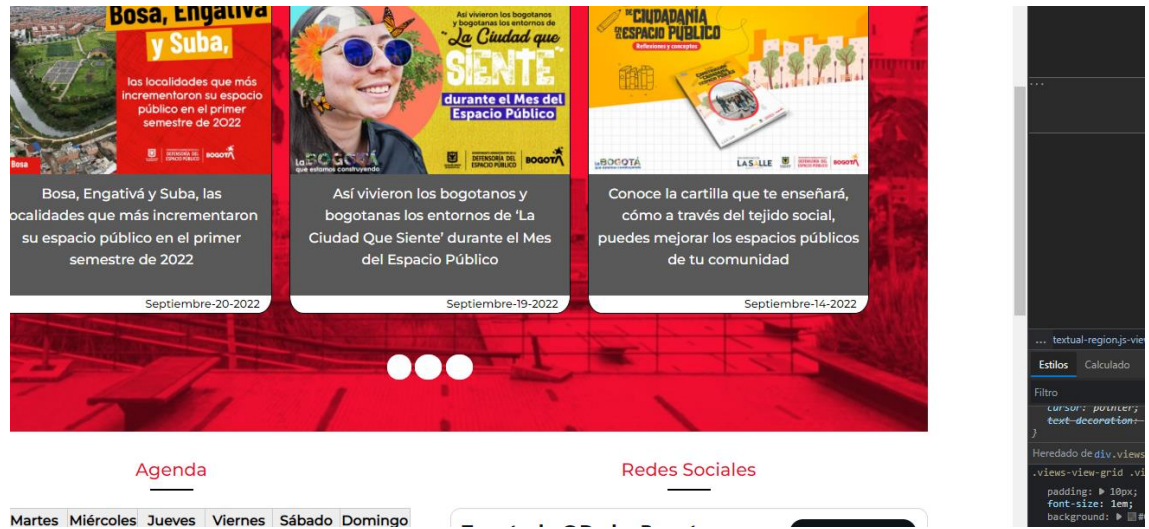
Bosa, Engativá y Suba,

las localidades que más incrementaron su espacio público en el primer semestre de 2022

Bosa

DEFENSORÍA DEL ESPACIO PÚBLICO BOGOTÁ

Bosa, Engativá y Suba, las localidades que más incrementaron su espacio público en el primer semestre de 2022

Septiembre-20-2022

Así vivieron los bogotanos y bogotanas los entornos de "La Ciudad que SIENTE durante el Mes del Espacio Público

La BOGOTÁ que estamos construyendo

DEFENSORÍA DEL ESPACIO PÚBLICO BOGOTÁ

Así vivieron los bogotanos y bogotanas los entornos de 'La Ciudad Que Siente' durante el Mes del Espacio Público

Septiembre-19-2022

DE CIUDADANÍA EN EL ESPACIO PÚBLICO Reflexiones y conceptos

La BOGOTÁ

LA SALLE DEFENSORÍA DEL ESPACIO PÚBLICO BOGOTÁ

Conoce la cartilla que te enseñará, cómo a través del tejido social, puedes mejorar los espacios públicos de tu comunidad

Septiembre-14-2022

Agenda

Redes Sociales

| Martes | Miércoles | Jueves | Viernes | Sábado | Domingo |
|---|---|---|---|---|---|

...

... textual-region.js-vie

Estilos Calculado

Filtro

cursor: pointer;
text-decoration:
}

Heredado de div.views

.views-view-grid .vi

padding: ▶ 10px;
font-size: 1em;
background: ▶ ■#